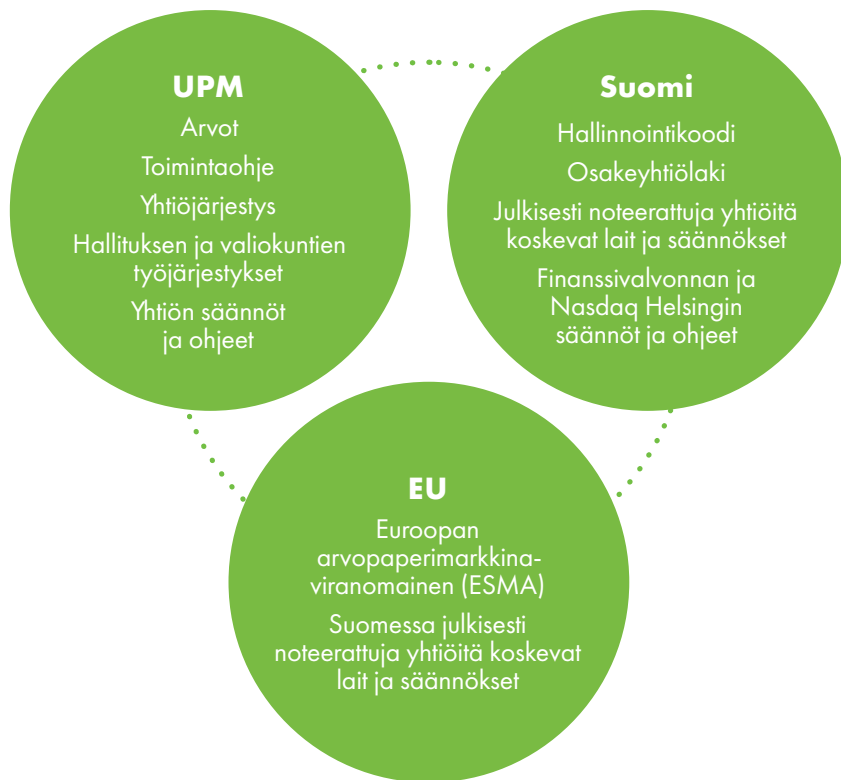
UPM
Arvot
Toimintaohje
Yhtiöjärjestys
Hallituksen ja valiokuntien työjärjestykset
Yhtiön säännöt ja ohjeet

Suomi
Hallinnointikoodi
Osakeyhtiölaki
Julkisesti noteerattuja yhtiöitä koskevat lait ja säännökset
Finanssivalvonnan ja Nasdaq Helsingin säännöt ja ohjeet

EU
Euroopan arvopaperimarkkinaviranomainen (ESMA)
Suomessa julkisesti noteerattuja yhtiöitä koskevat lait ja säännökset